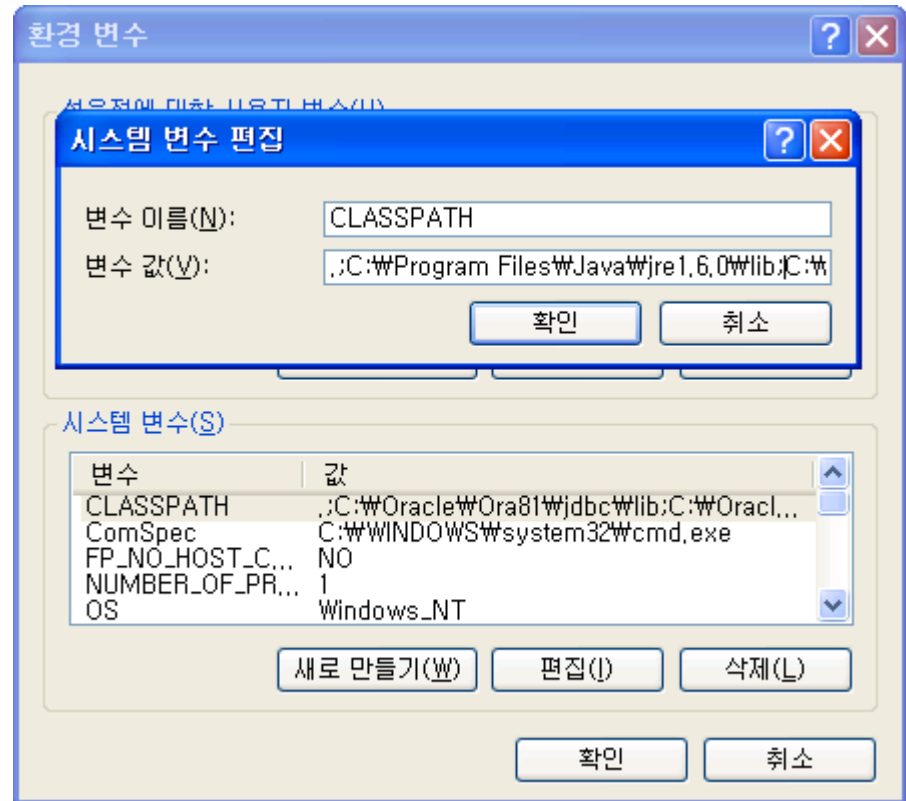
환경 변수

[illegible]

시스템 변수 편집

변수 이름(N): CLASSPATH

변수 값(V): .;C:₩Program Files₩Java₩jre1.6.0₩lib;C:₩

확인 취소

시스템 변수(S)

| 변수 | 값 |
|---|---|
| CLASSPATH | .;C:₩Oracle₩Ora81₩jdbc₩lib;C:₩Oracl... |
| ComSpec | C:₩WINDOWS₩system32₩cmd.exe |
| FP_NO_HOST_C... | NO |
| NUMBER_OF_PR... | 1 |
| OS | Windows_NT |

새로 만들기(W) 편집(I) 삭제(L)

확인 취소